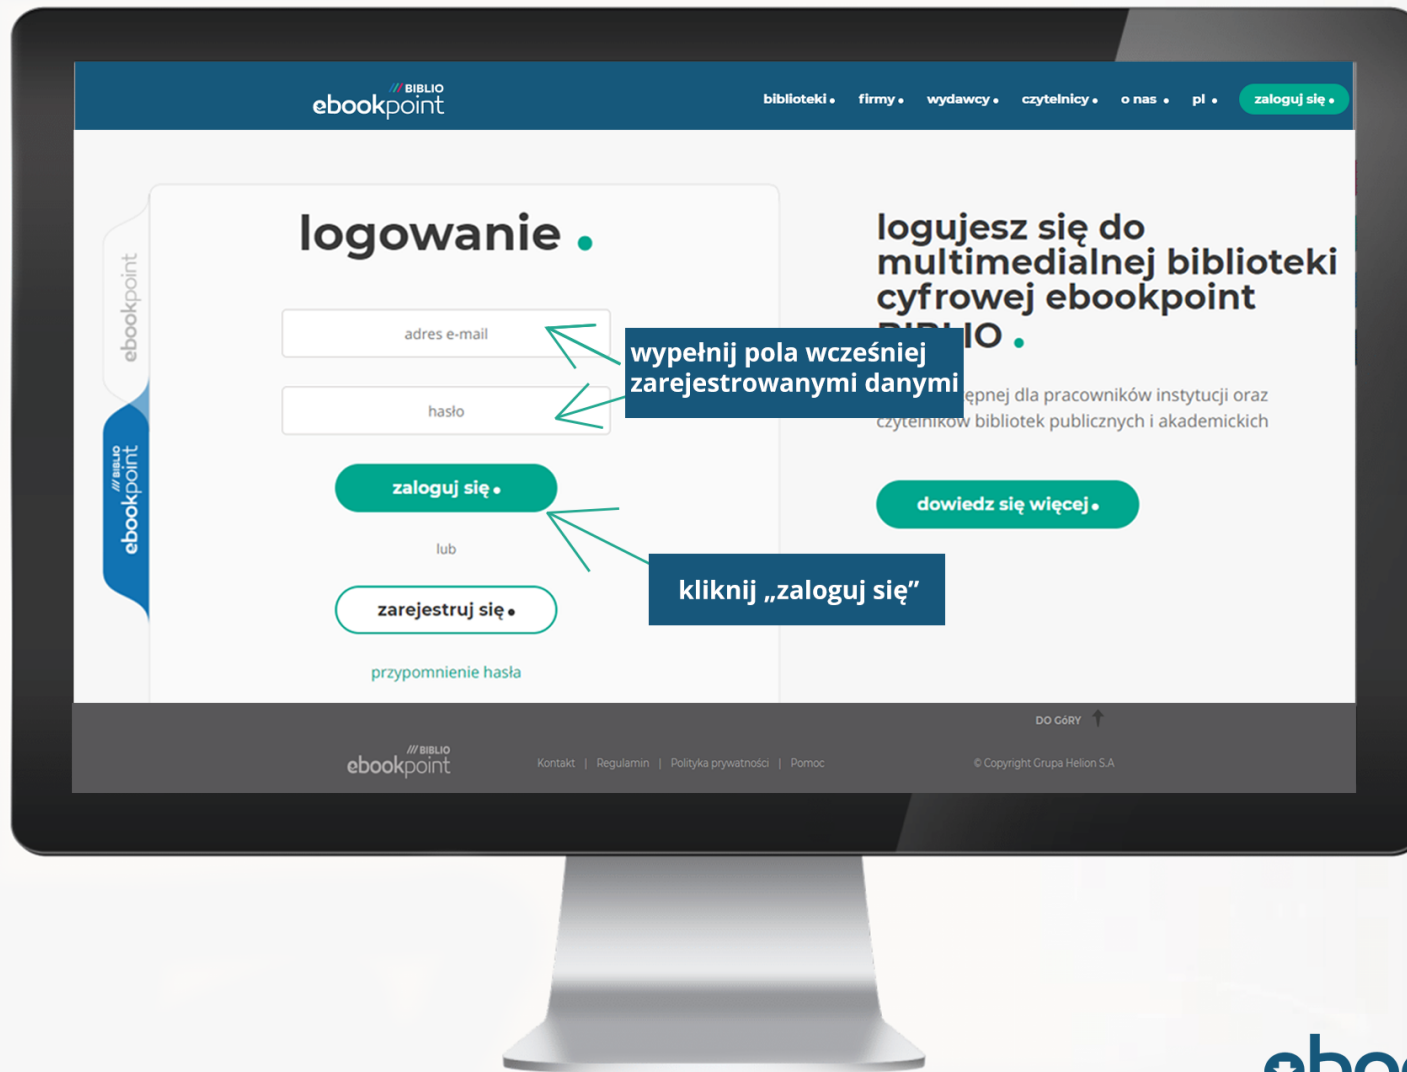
/// BIBLIO
ebookpoint

biblioteki • firmy • wydawcy • czytelnicy • o nas • pl • zaloguj się •

ebookpoint

/// BIBLIO
ebookpoint

logowanie •

adres e-mail

hasło

zaloguj się •

lub

zarejestruj się •

przypomnienie hasła

wypełnij pola wcześniej zarejestrowanymi danymi

kliknij „zaloguj się”

logujesz się do multimedialnej biblioteki cyfrowej ebookpoint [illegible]IO •

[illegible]ępnej dla pracowników instytucji oraz czytelników bibliotek publicznych i akademickich

dowiedz się więcej •

DO GÓRY

/// BIBLIO
ebookpoint

Kontakt | Regulamin | Polityka prywatności | Pomoc

© Copyright Grupa Helion S.A

ebo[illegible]